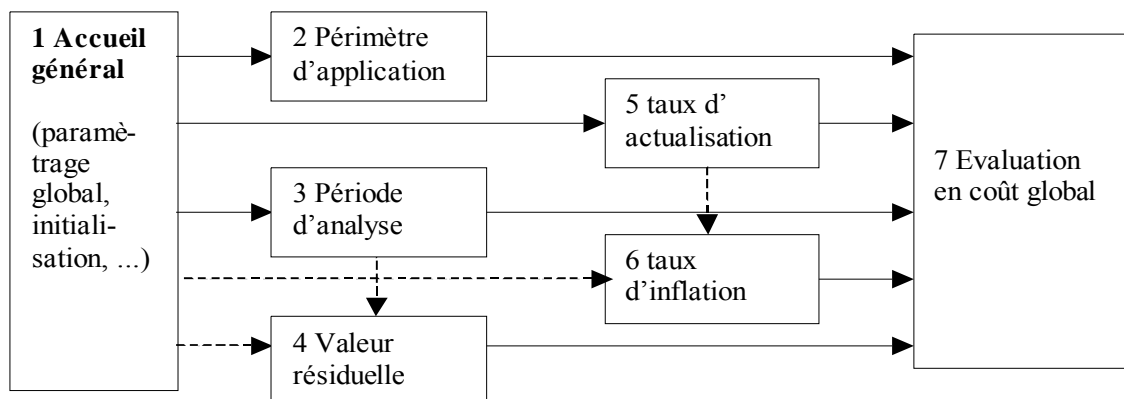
1 Accueil général

(paramètrage global, initialisation, ...)

2 Périmètre d'application

5 taux d' actualisation

3 Période d'analyse

6 taux d'inflation

4 Valeur résiduelle

7 Evaluation en coût global